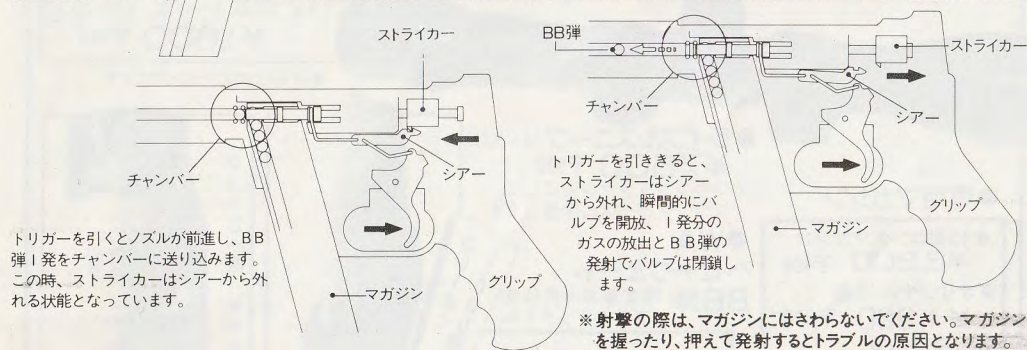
ストライカー

チャンバー

シアー

トリガーを引くとノズルが前進し、BB弾1発をチャンバーに送り込みます。この時、ストライカーはシアーから外れる状態となっています。

マガジン

グリップ

BB弾

ストライカー

チャンバー

シアー

トリガーを引ききると、ストライカーはシアーから外れ、瞬間的にバルブを開放、1発分のガスの放出とBB弾の発射でバルブは閉鎖します。

マガジン

グリップ

※射撃の際は、マガジンにはさわらないでください。マガジンを握ったり、押えて発射するとトラブルの原因となります。